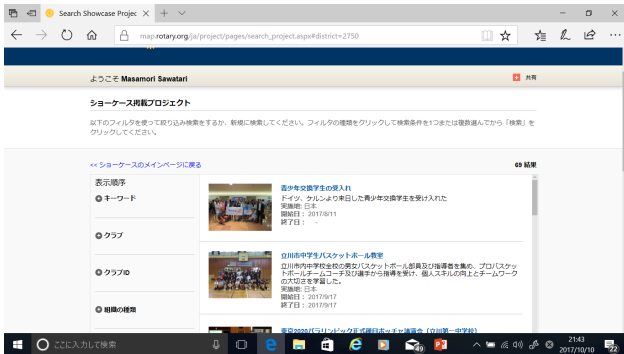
Search Showcase Projec ✕ +

map.rotary.org/ja/project/pages/search_project.aspx#district=2750

ようこそ Masamori Sawatari

共有

ショーケース掲載プロジェクト

以下のフィルタを使って絞り込み検索をするか、新規に検索してください。フィルタの種類をクリックして検索条件を1つまたは複数選んでから「検索」をクリックしてください。

<< ショーケースのメインページに戻る

69 結果

表示順序

キーワード

クラブ

クラブID

組織の種類

青少年交換学生の受入れ
ドイツ、ケルンより来日した青少年交換学生を受け入れた
実施地: 日本
開始日: 2017/8/11
終了日: -

立川市中学生バスケットボール教室
立川市内中学校全校の男女バスケットボール部員及び指導者を集め、プロバスケットボールチームコーチ及び選手から指導を受け、個人スキルの向上とチームワークの大切さを学習した。
実施地: 日本
開始日: 2017/9/17
終了日: 2017/9/17

東京2020パラリンピック正式種目ボッチャ講演会（立川第一中学校）

ここに入力して検索

21:43
2017/10/10
22